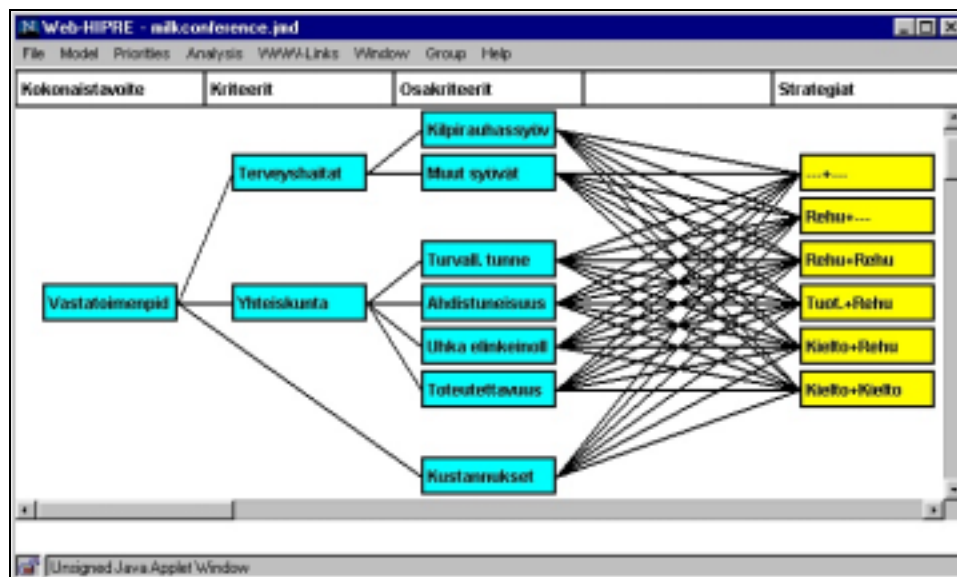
Web-HIPRE - milkconference.jmd

File Model Priorities Analysis WWW-Links Window Group Help

Kokonaistavoite | Kriteerit | Osakriteerit | | Strategiat

Vastatoimenpid

Terveyshaitat

Yhteiskunta

Kilpirauhassyöv

Muut syövät

Turvall. tunne

Ahdistuneisuus

Uhka elinkeinoll

Toteutettavuus

Kustannukset

---+---

Rehu+---

Rehu+Rehu

Tuot.+Rehu

Kielto+Rehu

Kielto+Kielto

Unsigned Java Applet Window